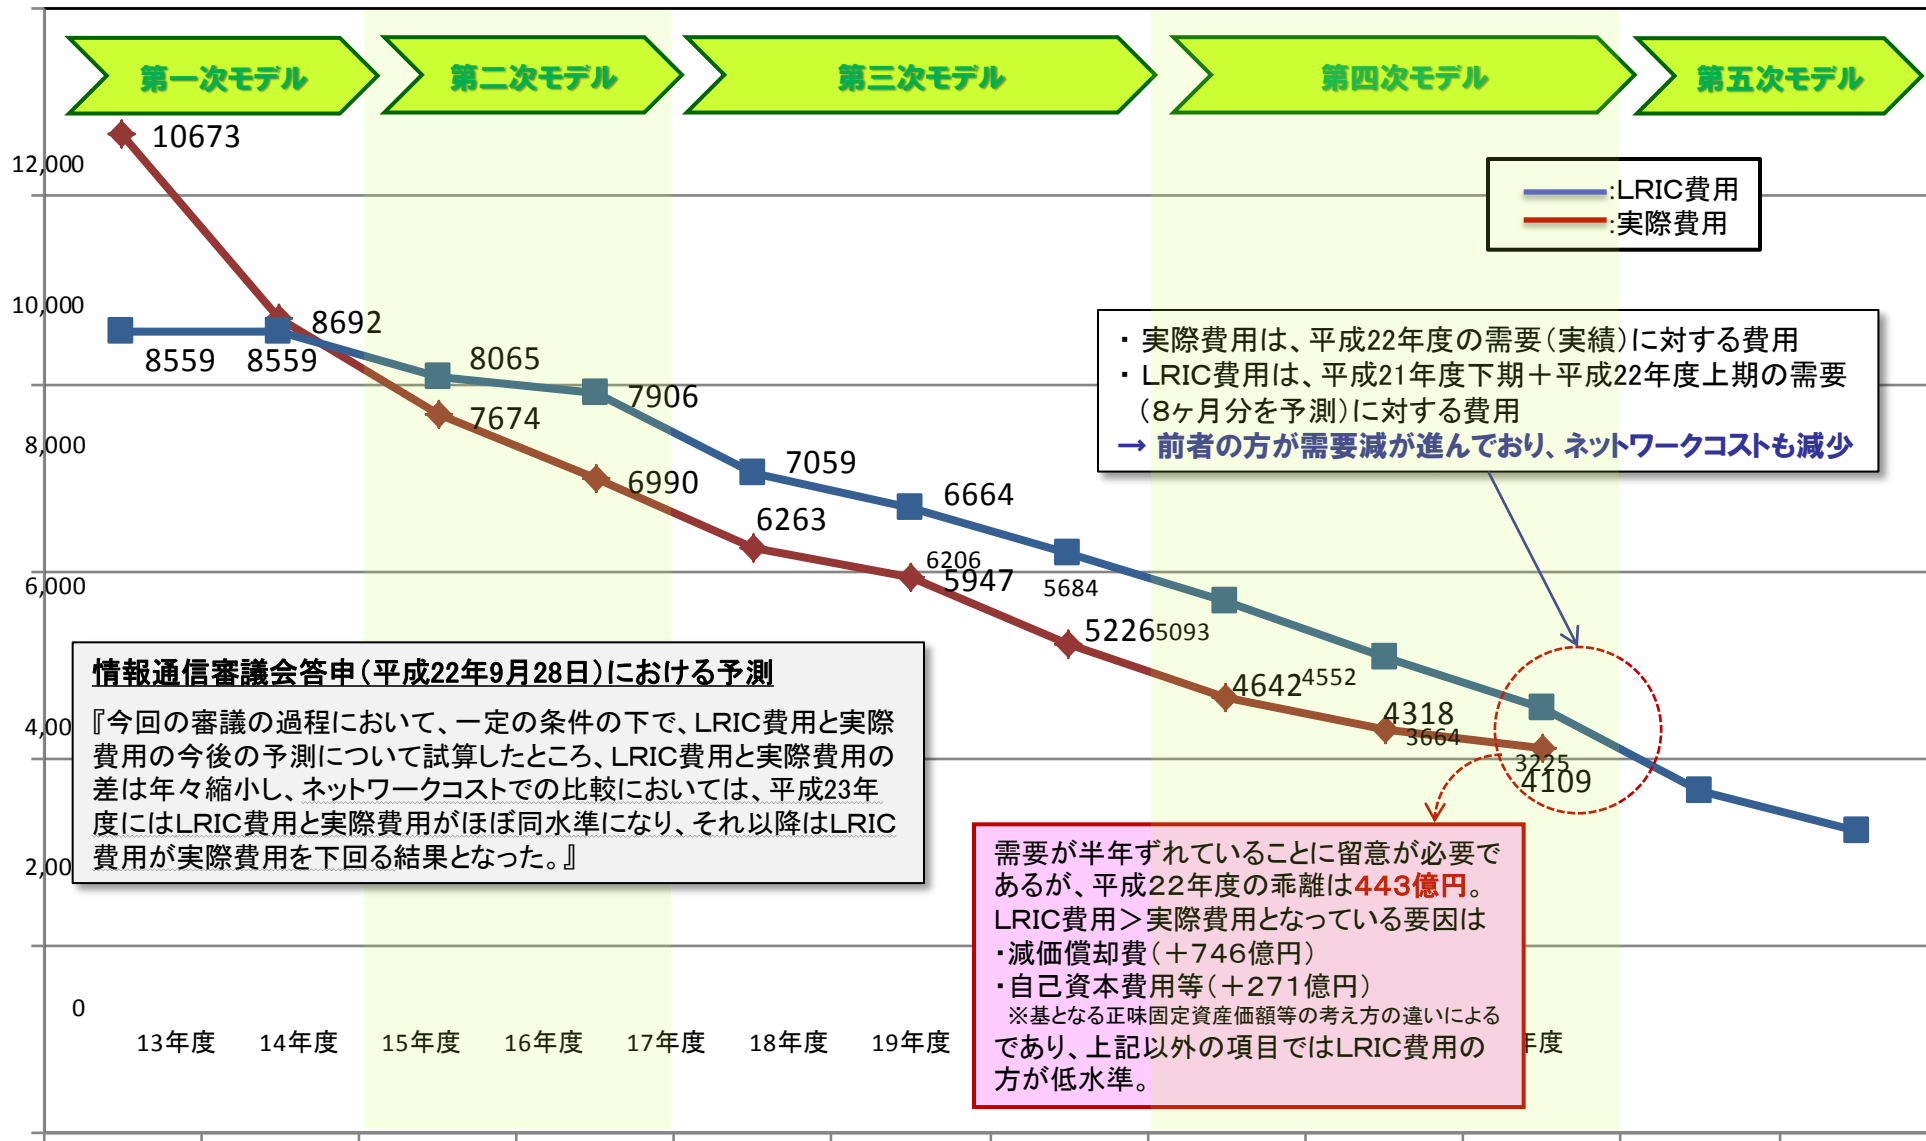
第一次モデル

第二次モデル

第三次モデル

第四次モデル

第五次モデル

12,000

10,000

8,000

6,000

4,00

2,00

0

10673

8692

8559

8559

8065

7674

7906

6990

7059

6263

6664

6206

5947

5684

5226

5093

4642

4552

4318

3664

3225

4109

:LRIC費用
:実際費用

・ 実際費用は、平成22年度の需要(実績)に対する費用
・ LRIC費用は、平成21年度下期+平成22年度上期の需要(8ヶ月分を予測)に対する費用
→ 前者の方が需要減が進んでおり、ネットワークコストも減少

情報通信審議会答申(平成22年9月28日)における予測

『今回の審議の過程において、一定の条件の下で、LRIC費用と実際費用の今後の予測について試算したところ、LRIC費用と実際費用の差は年々縮小し、ネットワークコストでの比較においては、平成23年度にはLRIC費用と実際費用がほぼ同水準になり、それ以降はLRIC費用が実際費用を下回る結果となった。』

需要が半年ずれていることに留意が必要であるが、平成22年度の乖離は443億円。
LRIC費用>実際費用となっている要因は
・減価償却費(+746億円)
・自己資本費用等(+271億円)
※基となる正味固定資産価額等の考え方の違いによる
であり、上記以外の項目ではLRIC費用の方が低水準。

13年度

14年度

15年度

16年度

17年度

18年度

19年度

年度